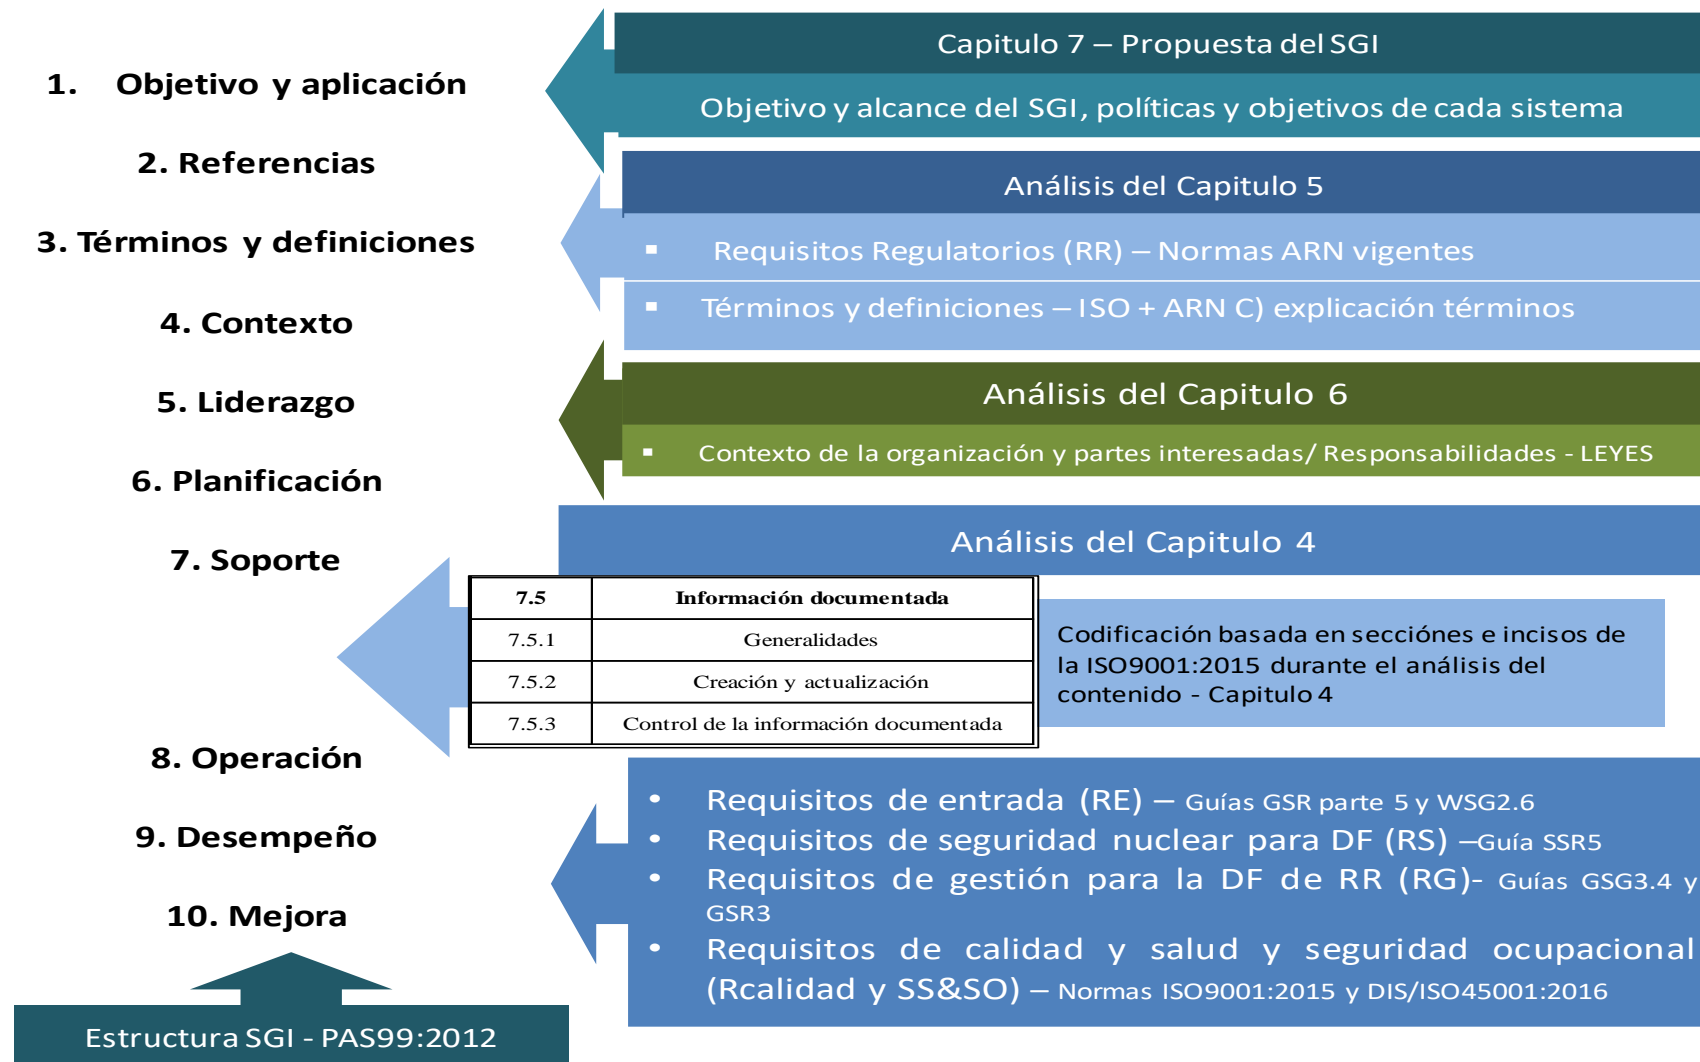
1. Objetivo y aplicación

2. Referencias

3. Términos y definiciones

4. Contexto

5. Liderazgo

6. Planificación

7. Soporte

8. Operación

9. Desempeño

10. Mejora

Estructura SGI - PAS99:2012

Capitulo 7 – Propuesta del SGI

Objetivo y alcance del SGI, políticas y objetivos de cada sistema

Análisis del Capitulo 5

▪ Requisitos Regulatorios (RR) – Normas ARN vigentes

▪ Términos y definiciones – ISO + ARN C) explicación términos

Análisis del Capitulo 6

▪ Contexto de la organización y partes interesadas/ Responsabilidades - LEYES

Análisis del Capitulo 4

| 7.5 | Información documentada |
|---|---|
| 7.5.1 | Generalidades |
| 7.5.2 | Creación y actualización |
| 7.5.3 | Control de la información documentada |

Codificación basada en secciónes e incisos de la ISO9001:2015 durante el análisis del contenido - Capitulo 4

• Requisitos de entrada (RE) – Guías GSR parte 5 y WSG2.6
• Requisitos de seguridad nuclear para DF (RS) –Guía SSR5
• Requisitos de gestión para la DF de RR (RG)- Guías GSG3.4 y GSR3
• Requisitos de calidad y salud y seguridad ocupacional (Rcalidad y SS&SO) – Normas ISO9001:2015 y DIS/ISO45001:2016